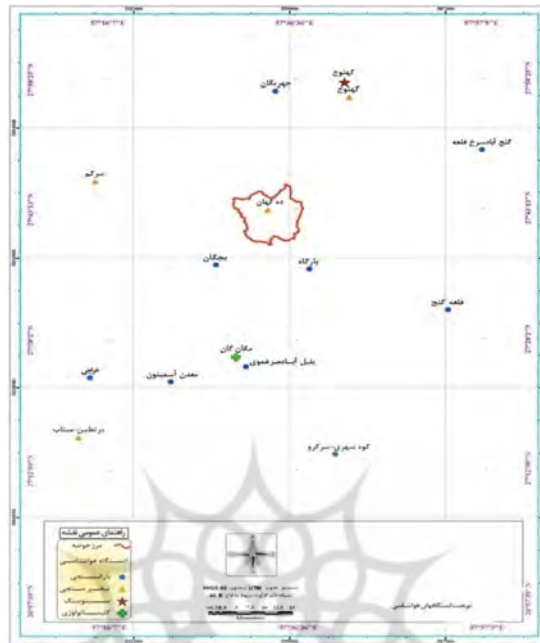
کهنوج
کهنوج
جهرکان
گنج آباد سرخ قلعه
سرکم
ده کهان
بجگان
بارگاه
قلعه گنج
مکان گان
بلبل آباد نصرهموی
معدن آبشیتون
خرمی
درنطین ستاپ
کوه سپیری سرکرو
راهنمای عمومی نقشه
مرز حوضه
ایستگاه هواشناسی
باران سنجی
تبخیر سنجی
سینوپتیک
کلیماتولوژی
موقعیت ایستگاههای هواشناسی
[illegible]